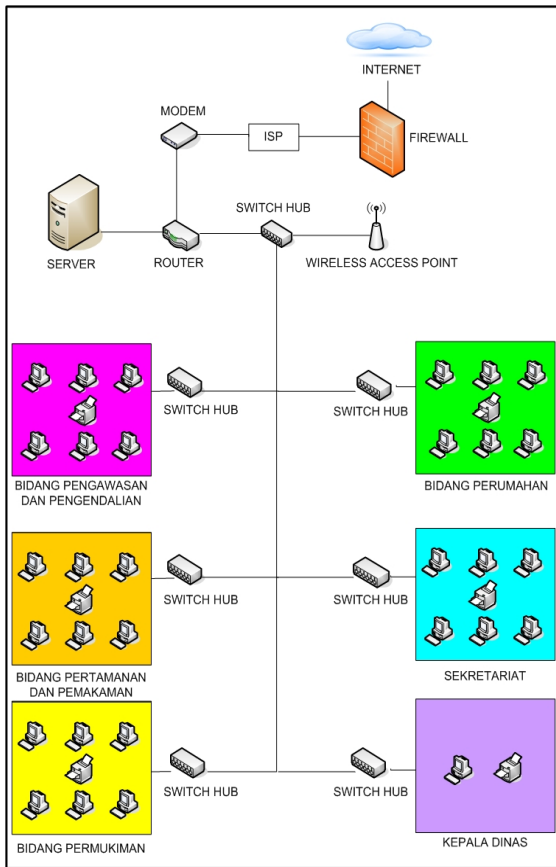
INTERNET

MODEM

ISP

FIREWALL

SWITCH HUB

SERVER

ROUTER

WIRELESS ACCESS POINT

SWITCH HUB

SWITCH HUB

BIDANG PENGAWASAN DAN PENGENDALIAN

BIDANG PERUMAHAN

SWITCH HUB

SWITCH HUB

BIDANG PERTAMANAN DAN PEMAKAMAN

SEKRETARIAT

SWITCH HUB

SWITCH HUB

BIDANG PERMUKIMAN

KEPALA DINAS